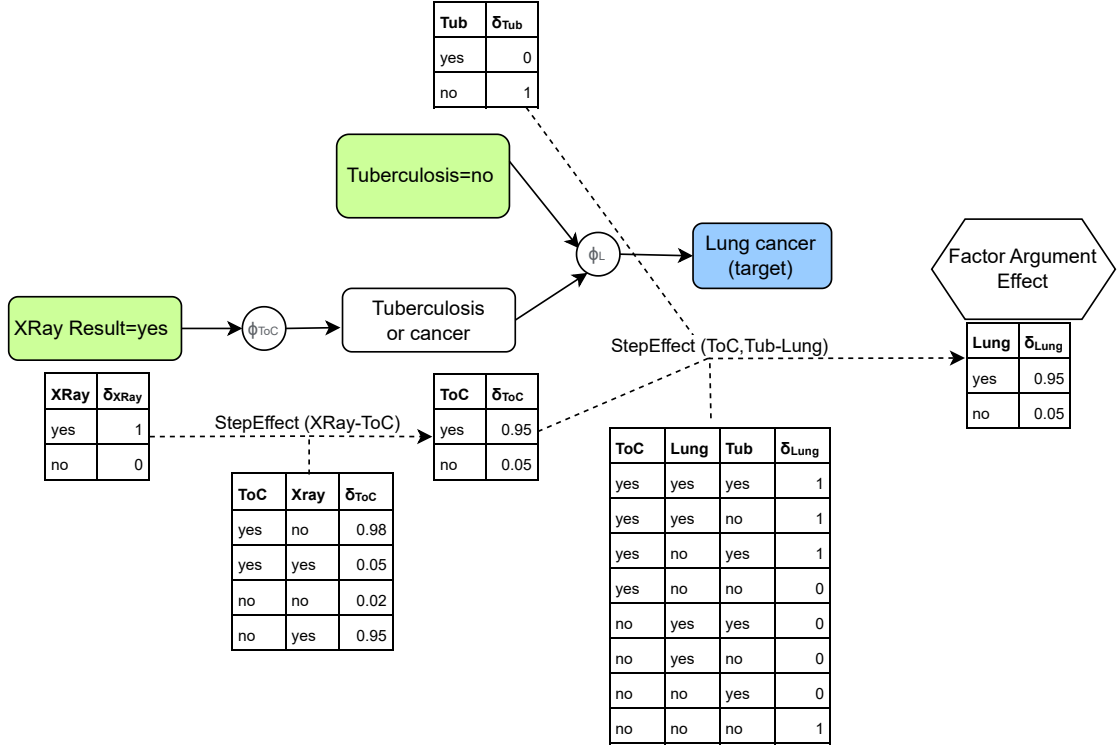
| Tub | $\delta_{Tub}$ |
|---|---|
| yes | 0 |
| no | 1 |

Tuberculosis=no

$\phi_L$

Lung cancer (target)

Factor Argument Effect

XRay Result=yes

$\phi_{ToC}$

Tuberculosis or cancer

StepEffect (ToC,Tub-Lung)

| Lung | $\delta_{Lung}$ |
|---|---|
| yes | 0.95 |
| no | 0.05 |

| XRay | $\delta_{XRay}$ |
|---|---|
| yes | 1 |
| no | 0 |

StepEffect (XRay-ToC)

| ToC | $\delta_{ToC}$ |
|---|---|
| yes | 0.95 |
| no | 0.05 |

| ToC | Xray | $\delta_{ToC}$ |
|---|---|---|
| yes | no | 0.98 |
| yes | yes | 0.05 |
| no | no | 0.02 |
| no | yes | 0.95 |

| ToC | Lung | Tub | $\delta_{Lung}$ |
|---|---|---|---|
| yes | yes | yes | 1 |
| yes | yes | no | 1 |
| yes | no | yes | 1 |
| yes | no | no | 0 |
| no | yes | yes | 0 |
| no | yes | no | 0 |
| no | no | yes | 0 |
| no | no | no | 1 |